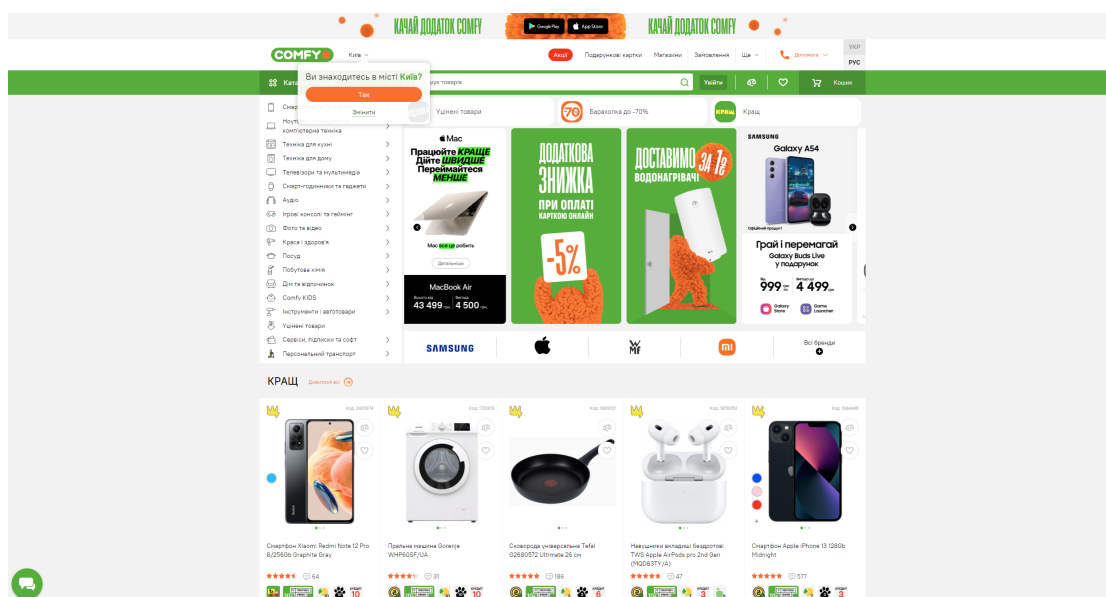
КАЧАЙ ДОДАТОК COMFY
КАЧАЙ ДОДАТОК COMFY

COMFY Київ
Акції Подарункові картки Магазини Замовлення Ще Допомога
УКР
РУС

Ви знаходитесь в місті Київ?
Так
Змінити

Кат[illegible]
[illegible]шук товарів
Уйти
Кошик

Смар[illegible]
Ноутб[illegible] комп'ютерна техніка
Техніка для кухні
Техніка для дому
Телевізори та мультимедіа
Смарт-годинники та гаджети
Аудіо
Ігрові консолі та геймінг
Фото та відео
Краса і здоров'я
Посуд
Побутова хімія
Дім та відпочинок
Comfy KIDS
Інструменти і автотовари
Уцінені товари
Сервіси, підписки та софт
Персональний транспорт

Уцінені товари
Вараххолка до -70%
-70
КРАЩ
Кращ

Mac
Працюйте КРАЩЕ Дійте ШВИДШЕ Переймайтеся МЕНШЕ
Мас все це робить
Детальніше
MacBook Air
43 499 грн
4 500 грн

ДОДАТКОВА ЗНИЖКА ПРИ ОПЛАТІ КАРТКОЮ ОНЛАЙН
-5%

ДОСТАВИМО ЗА 1 ₴ ВОДОНАГРІВАЧІ

SAMSUNG
Galaxy A54
Грай і перемагай
Galaxy Buds Live у подарунок
999 грн
4 499 грн
Galaxy Store
Game Launcher

SAMSUNG
mi
Всі бренди

КРАЩ Дивитися всі

Код: 2403974
Смартфон Xiaomi Redmi Note 12 Pro 8/256Gb Graphite Gray
64

Код: 1735613
Пральна машина Gorenje WHP60SF/UA
31

Код: 1649127
Сковорода універсальна Tefal 02680572 Ultimate 26 см
186

Код: 1658050
Навушники вкладиші бездротові TWS Apple AirPods pro 2nd Gen (MQD83TY/A)
47

Код: 1564446
Смартфон Apple iPhone 13 128Gb Midnight
577